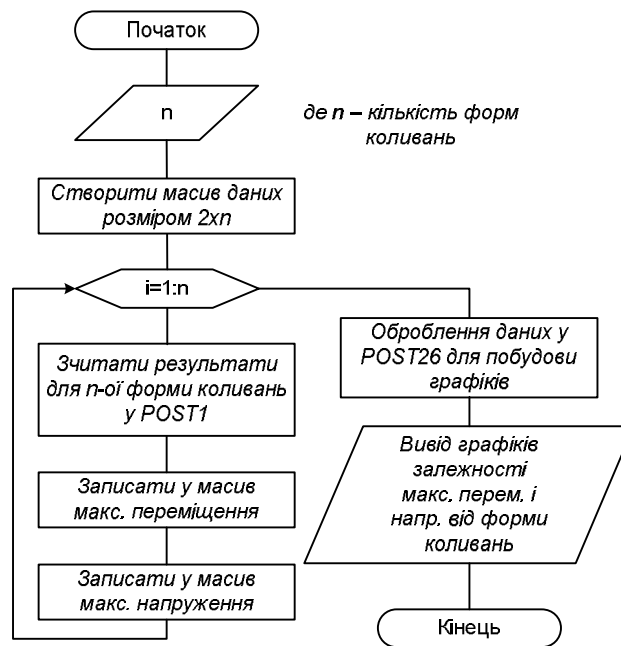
Початок

n

де **n** – кількість форм коливань

Створити масив даних розміром 2xn

i=1:n

Зчитати результати для n-ої форми коливань у POST1

Записати у масив макс. переміщення

Записати у масив макс. напруження

Оброблення даних у POST26 для побудови графіків

Вивід графіків залежності макс. перем. і напр. від форми коливань

Кінець